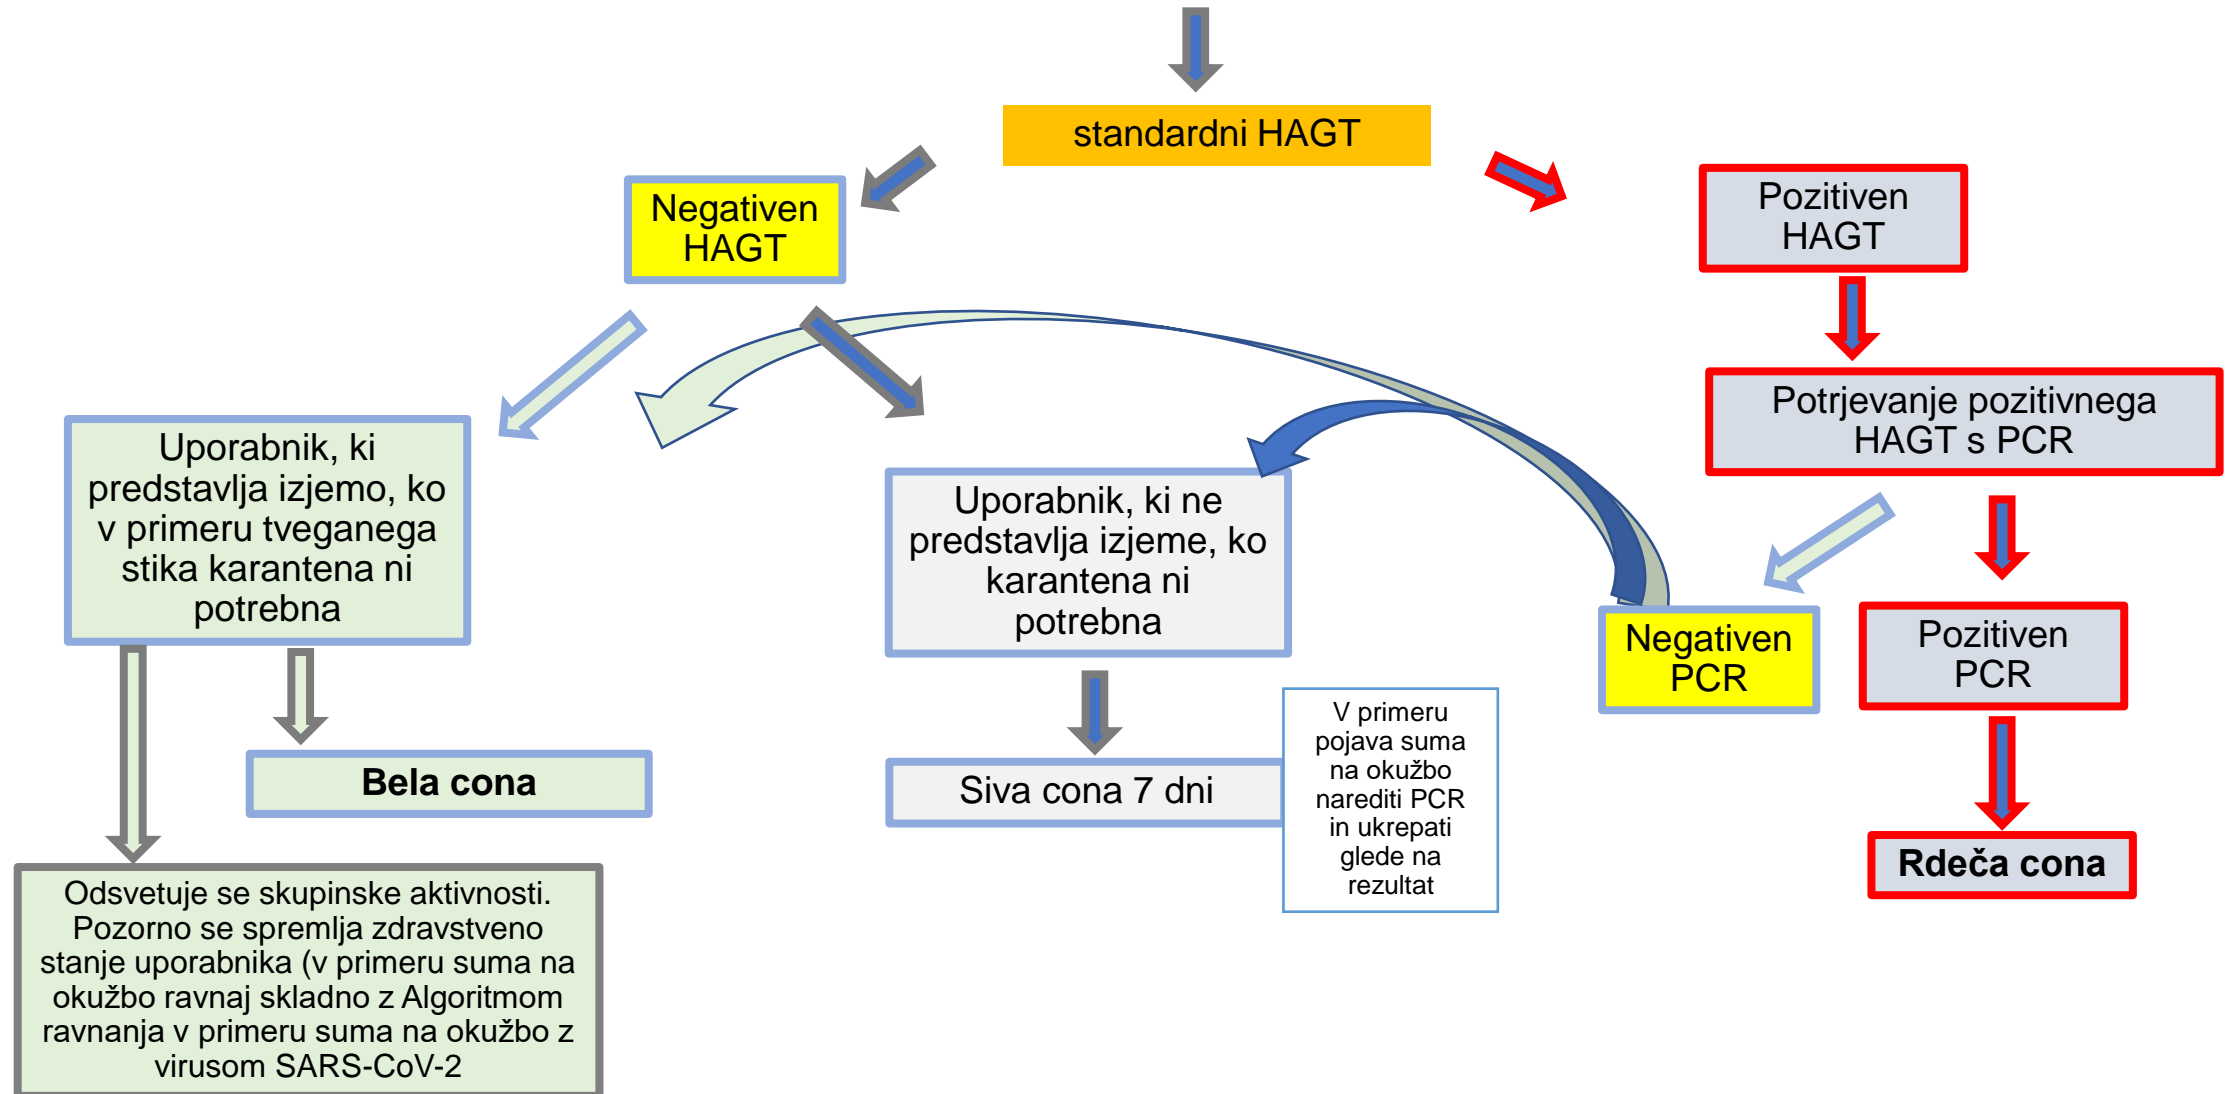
standardni HAGT

Negativen HAGT

Pozitiven HAGT

Potrjevanje pozitivnega HAGT s PCR

Uporabnik, ki predstavlja izjemo, ko v primeru tveganega stika karantena ni potrebna

Uporabnik, ki ne predstavlja izjeme, ko karantena ni potrebna

Negativen PCR

Pozitiven PCR

Bela cona

Siva cona 7 dni

V primeru pojava suma na okužbo narediti PCR in ukrepati glede na rezultat

Rdeča cona

Odsvetuje se skupinske aktivnosti. Pozorno se spremlja zdravstveno stanje uporabnika (v primeru suma na okužbo ravnaj skladno z Algoritmom ravnanja v primeru suma na okužbo z virusom SARS-CoV-2